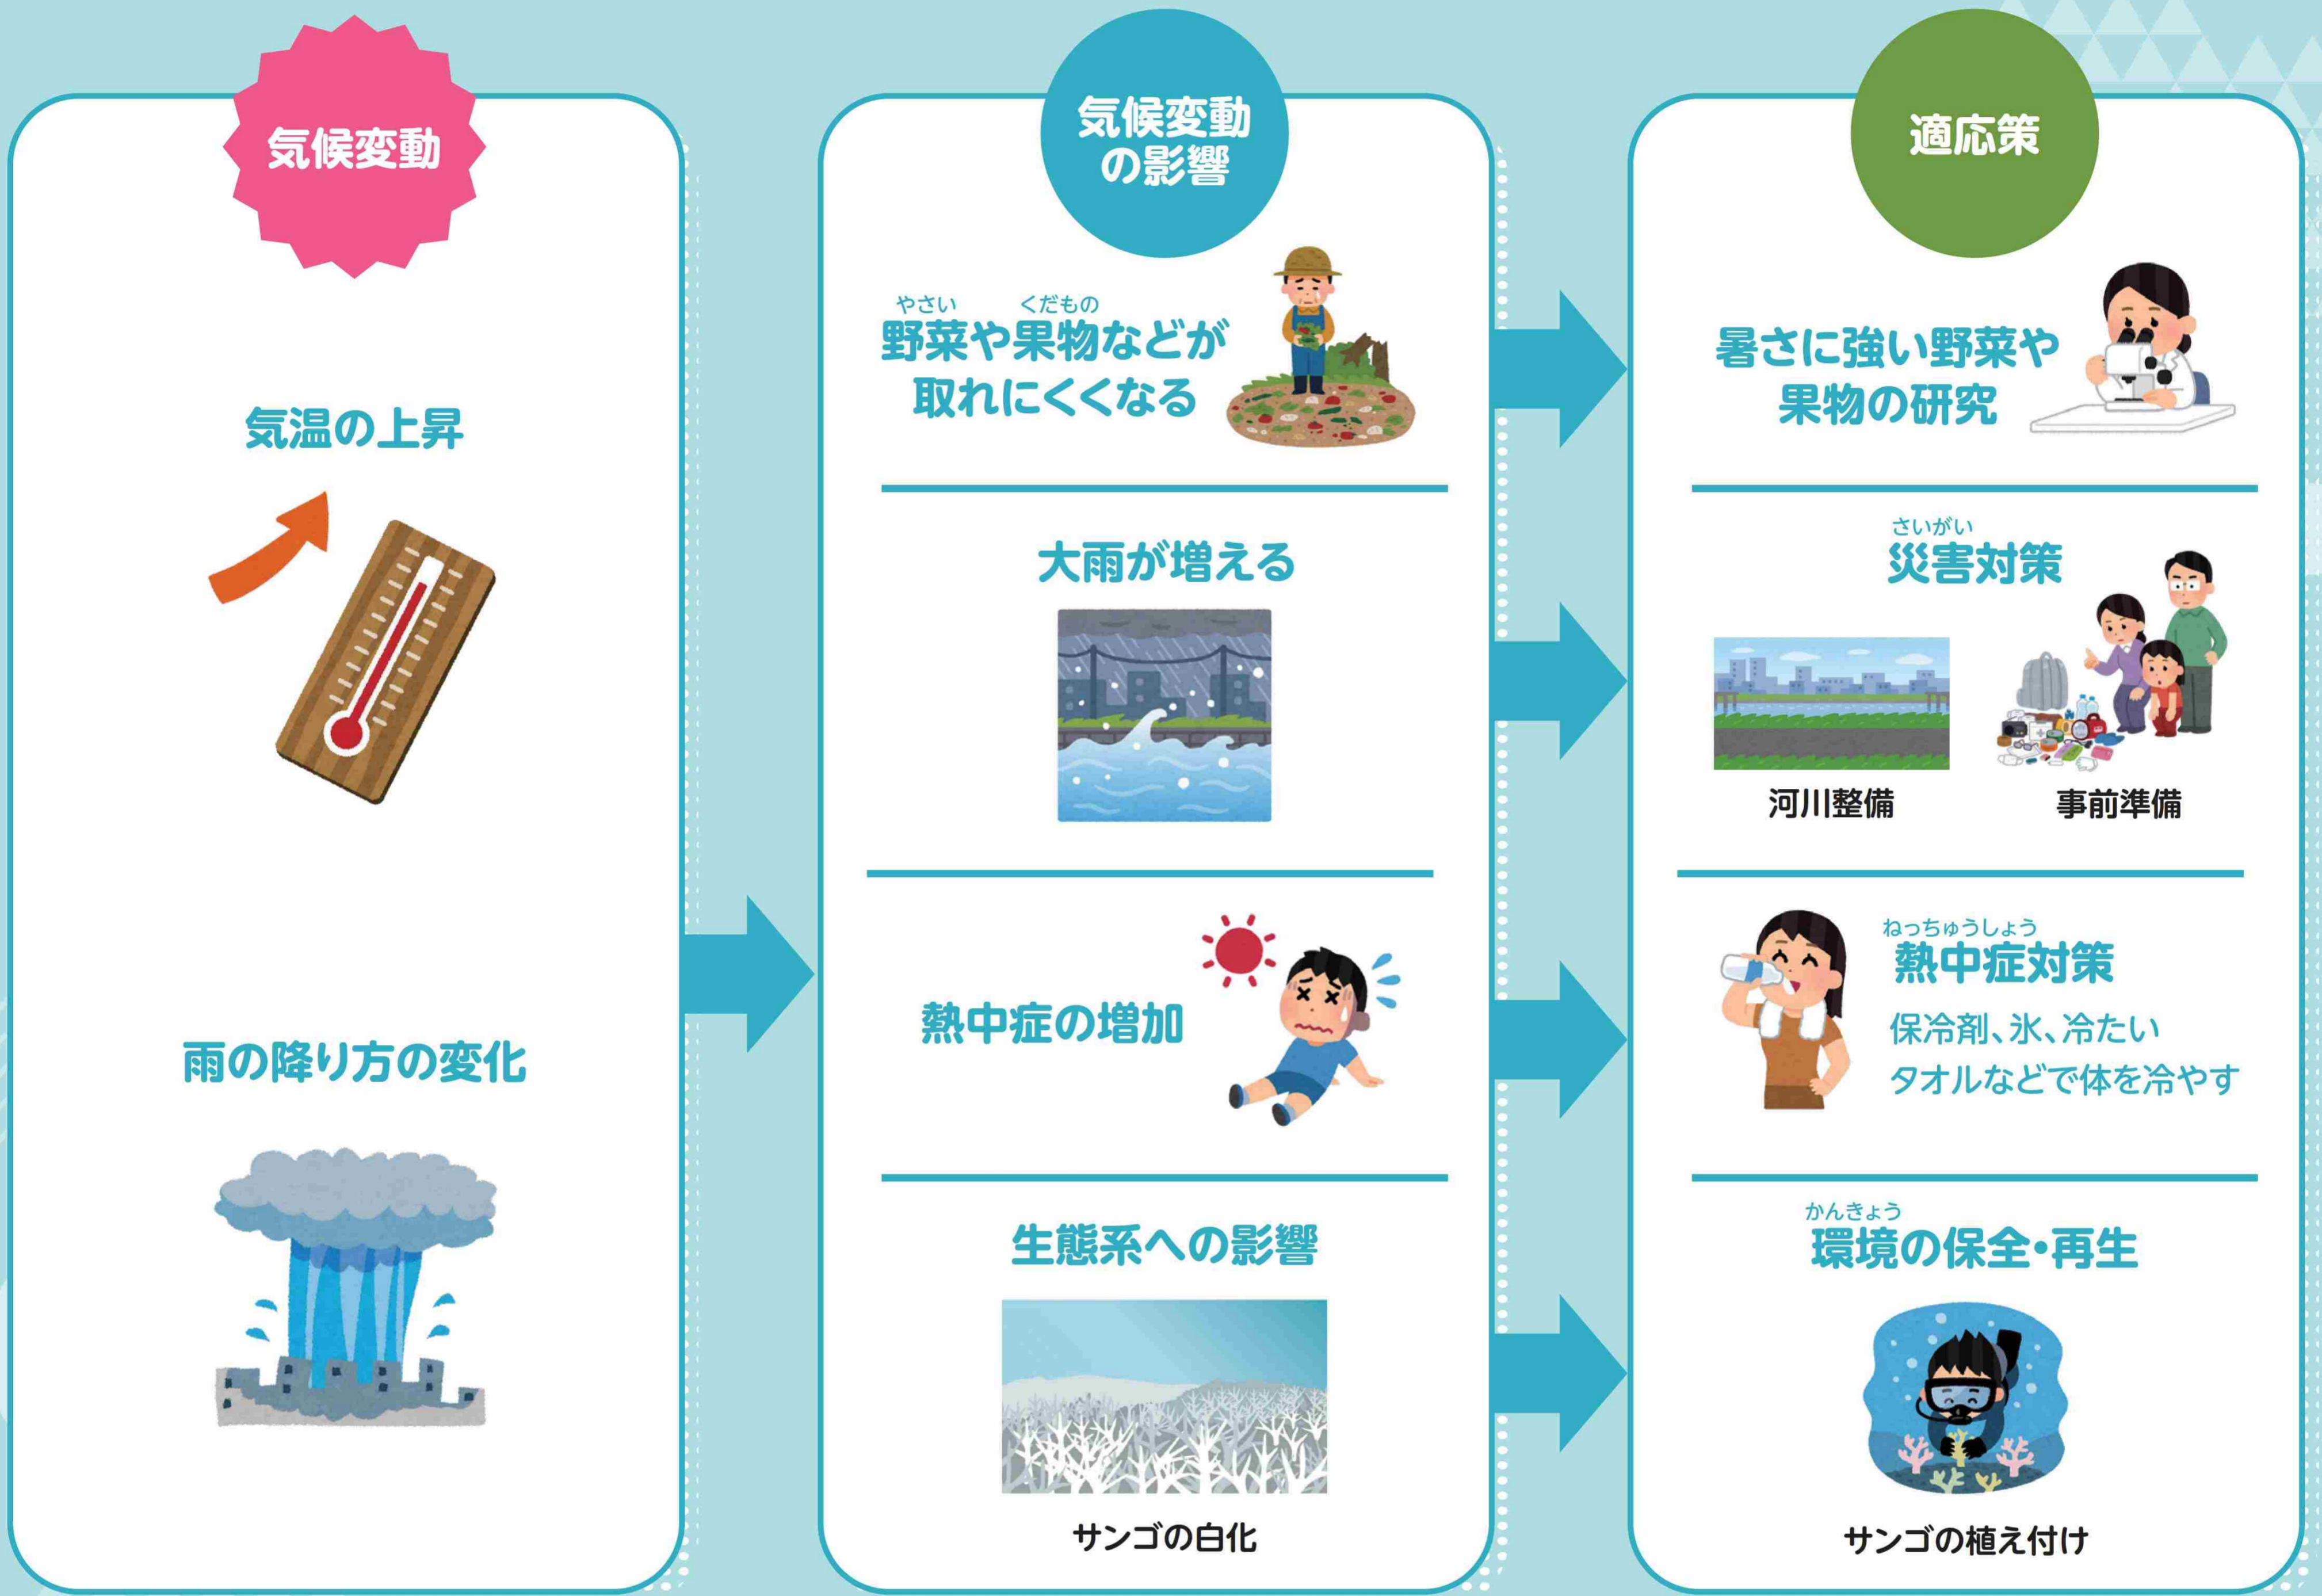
気候変動

気温の上昇

雨の降り方の変化

気候変動の影響

やさい くだもの
野菜や果物などが取れにくくなる

大雨が増える

熱中症の増加

生態系への影響

サンゴの白化

適応策

暑さに強い野菜や果物の研究

さいがい
災害対策

河川整備

事前準備

ねっちゅうしょう
熱中症対策

保冷剤、氷、冷たいタオルなどで体を冷やす

かんきょう
環境の保全・再生

サンゴの植え付け